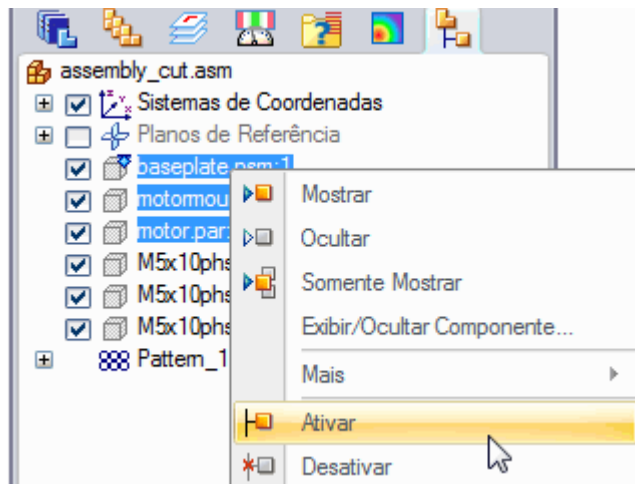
assembly_cut.asm
Sistemas de Coordenadas
Planos de Referência
baseplate.psm:1
motormou
motor.par:
M5x10phs
M5x10phs
M5x10phs
Pattern_1

Mostrar
Ocultar
Somente Mostrar
Exibir/Ocultar Componente...
Mais
Ativar
Desativar